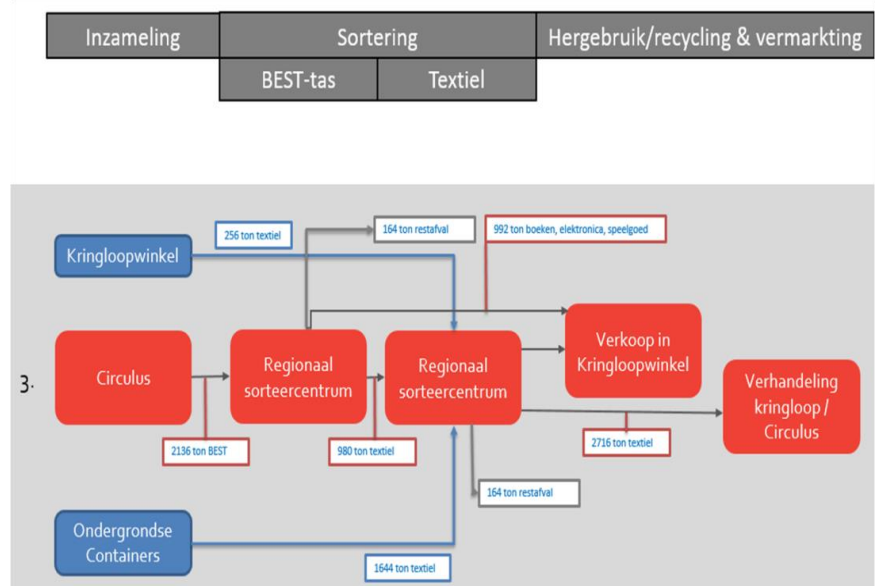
| Inzameling | Sortering | | Hergebruik/recycling & vermarkting |
|---|---|---|---|
| | BEST-tas | Textiel | |

3.

256 ton textiel

164 ton restafval

992 ton boeken, elektronica, speelgoed

Kringloopwinkel

Circulus

Regionaal sorteercentrum

Regionaal sorteercentrum

Verkoop in Kringloopwinkel

Verhandeling kringloop / Circulus

2136 ton BEST

980 ton textiel

2716 ton textiel

164 ton restafval

Ondergrondse Containers

1644 ton textiel